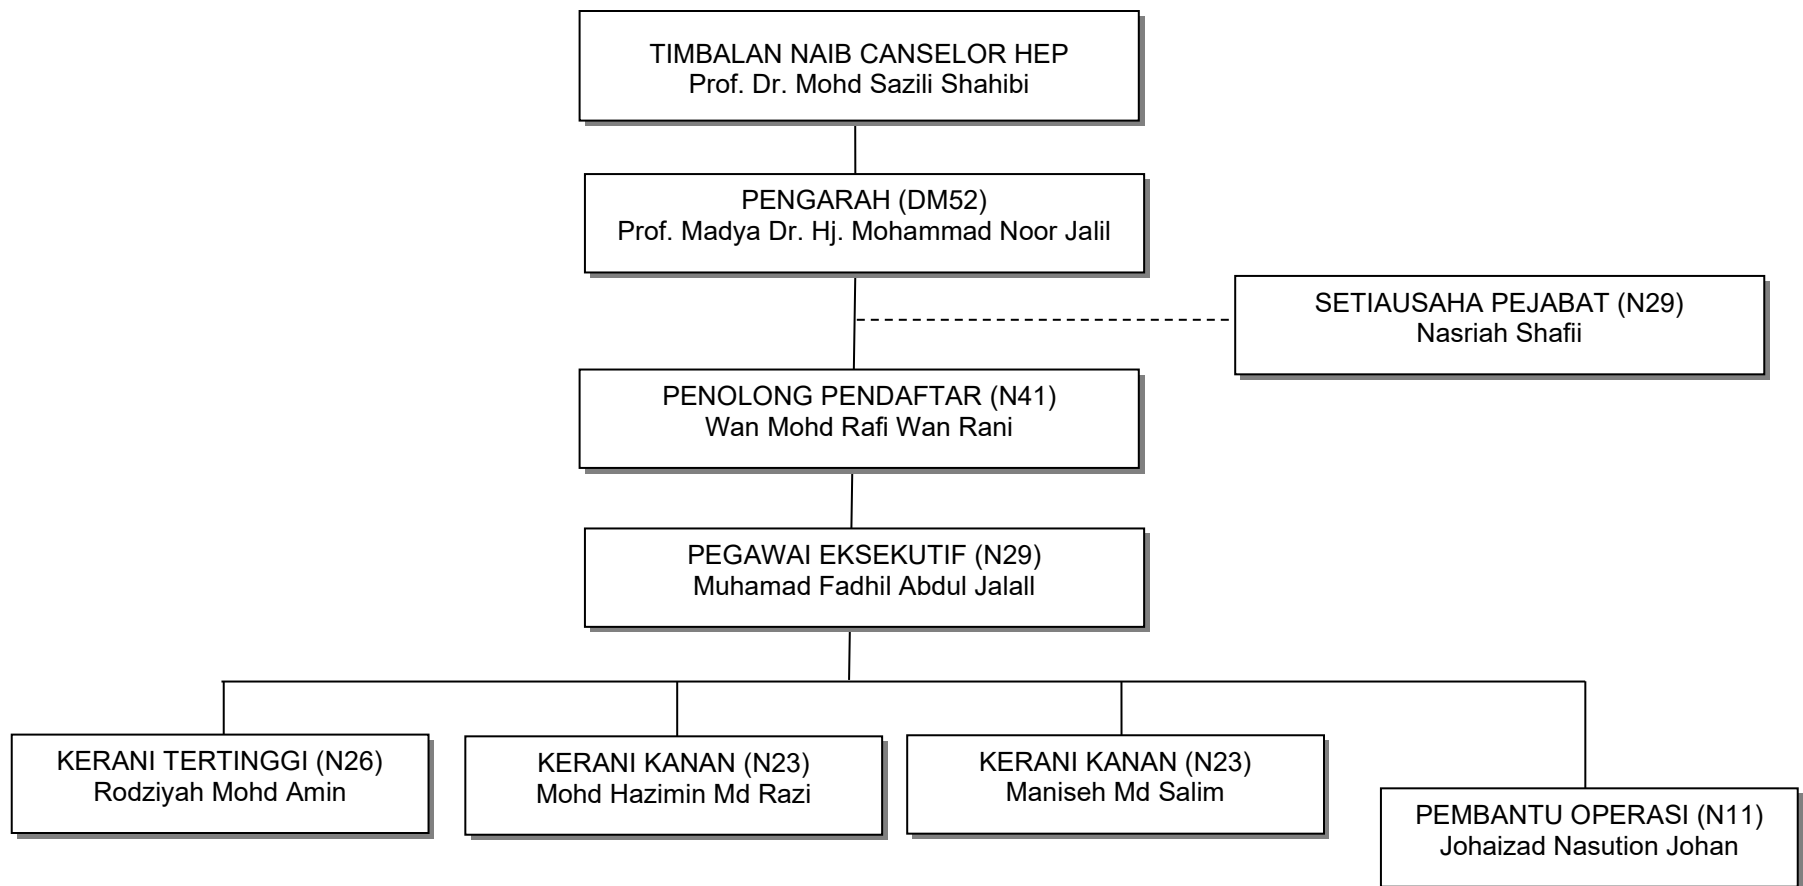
TIMBALAN NAIB CANSELOR HEP
Prof. Dr. Mohd Sazili Shahibi

PENGARAH (DM52)
Prof. Madya Dr. Hj. Mohammad Noor Jalil

SETIAUSAHA PEJABAT (N29)
Nasriah Shafii

PENOLONG PENDAFTAR (N41)
Wan Mohd Rafi Wan Rani

PEGAWAI EKSEKUTIF (N29)
Muhamad Fadhil Abdul Jalall

KERANI TERTINGGI (N26)
Rodziyah Mohd Amin

KERANI KANAN (N23)
Mohd Hazimin Md Razi

KERANI KANAN (N23)
Maniseh Md Salim

PEMBANTU OPERASI (N11)
Johaizad Nasution Johan